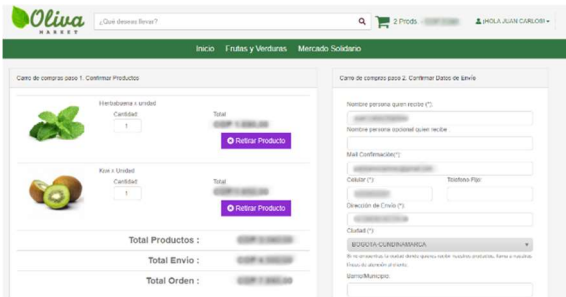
Oliva MARKET

¿Qué deseas llevar?

2 Prods

¡HOLA JUAN CARLOS! ▾

Inicio Frutas y Verduras Mercado Solidario

Carro de compras paso 1. Confirmar Productos

Hierbabuena x unidad
Cantidad
1
Total
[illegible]
Retirar Producto

Kiwi x Unidad
Cantidad
1
Total
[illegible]
Retirar Producto

Total Productos : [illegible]

Total Envio : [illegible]

Total Orden : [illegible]

Carro de compras paso 2. Confirmar Datos de Envio

Nombre persona quien recibe (*):
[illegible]

Nombre persona opcional quien recibe

Mail Confirmación(*):
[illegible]

Celular (*):
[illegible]

Teléfono Fijo

Dirección de Envio (*):
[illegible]

Ciudad (*):
BOGOTA-CUNDINAMARCA

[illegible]

Barrio/Municipio: